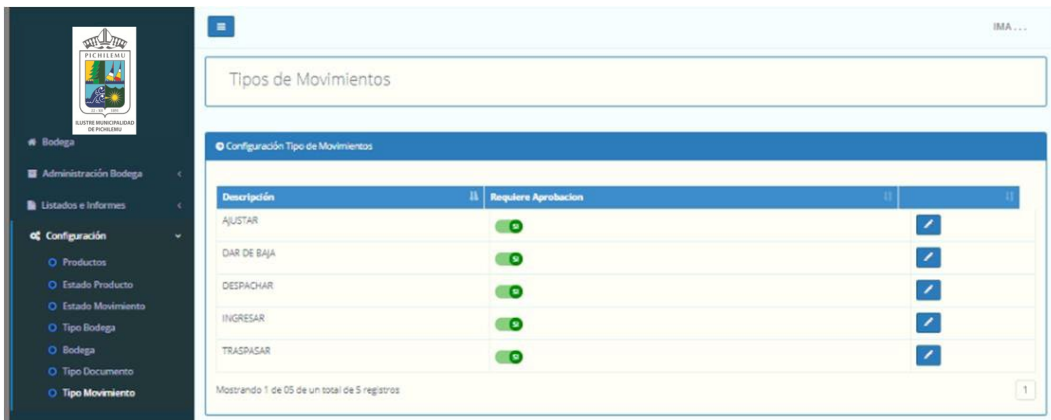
PICHILEMU
ILUSTRE MUNICIPALIDAD DE PICHILEMU

Bodega
Administración Bodega
Listados e Informes
Configuración
Productos
Estado Producto
Estado Movimiento
Tipo Bodega
Bodega
Tipo Documento
Tipo Movimiento

IMA...

Tipos de Movimientos

Configuración Tipo de Movimientos

| Descripción | Requiere Aprobacion | |
|---|---|---|
| AJUSTAR | SI | |
| DAR DE BAJA | SI | |
| DESPACHAR | SI | |
| INGRESAR | SI | |
| TRASPASAR | SI | |

Mostrando 1 de 05 de un total de 5 registros

1